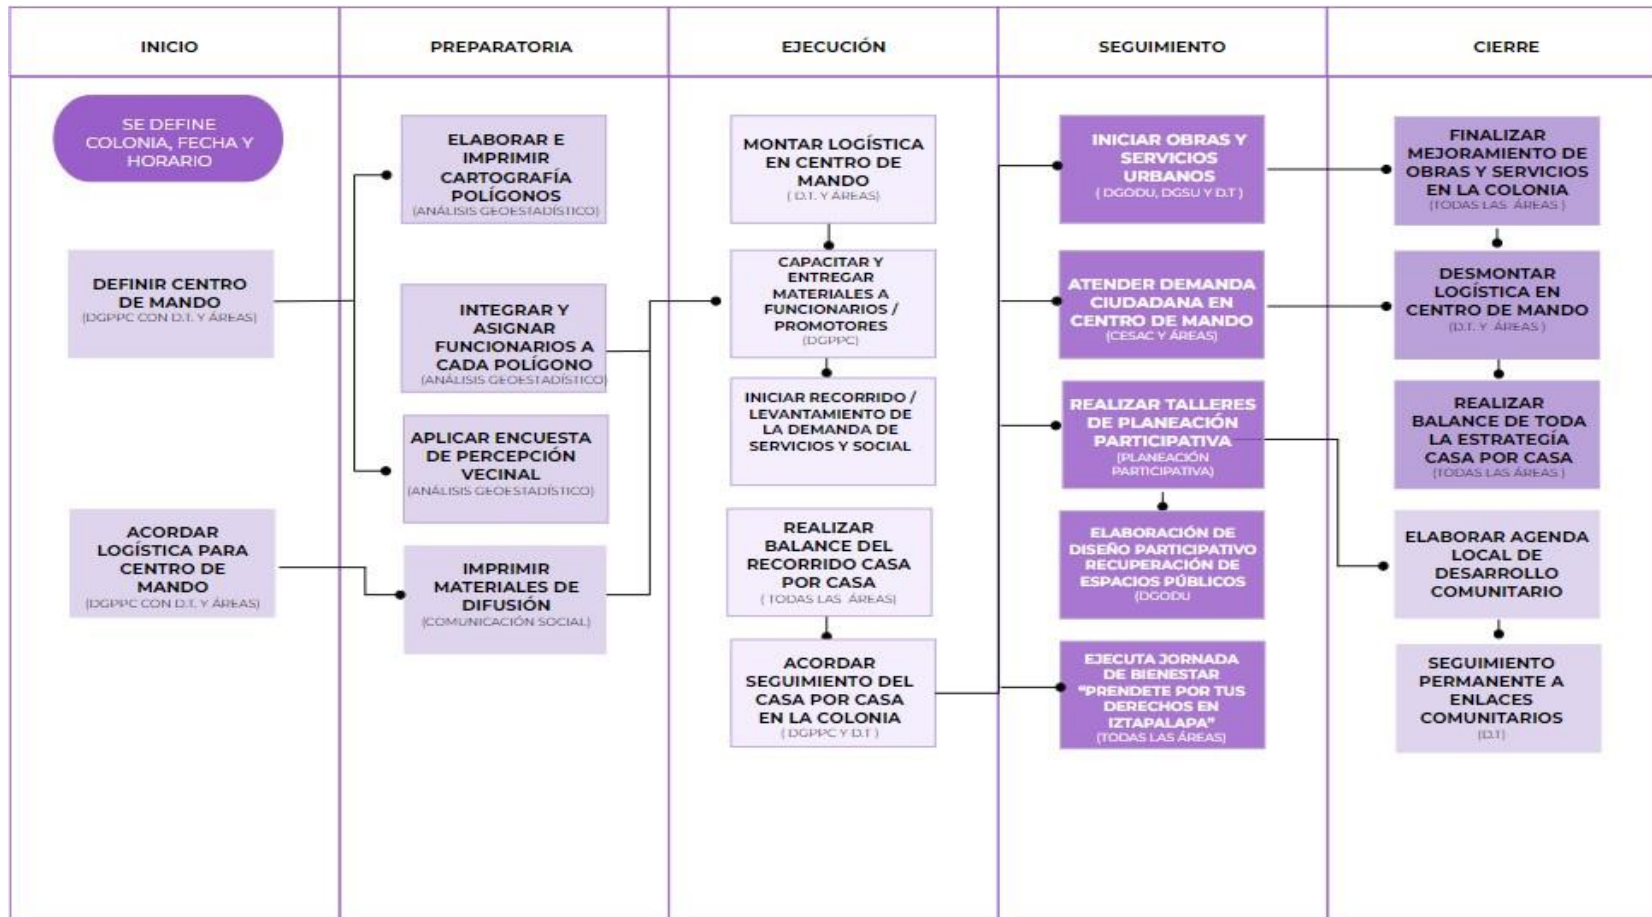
INICIO

SE DEFINE COLONIA, FECHA Y HORARIO

DEFINIR CENTRO DE MANDO
(DGPPC CON D.T. Y ÁREAS)

ACORDAR LOGÍSTICA PARA CENTRO DE MANDO
(DGPPC CON D.T. Y ÁREAS)

PREPARATORIA

ELABORAR E IMPRIMIR CARTOGRAFÍA POLÍGONOS
(ANÁLISIS GEOESTADÍSTICO)

INTEGRAR Y ASIGNAR FUNCIONARIOS A CADA POLÍGONO
(ANÁLISIS GEOESTADÍSTICO)

APLICAR ENCUESTA DE PERCEPCIÓN VECINAL
(ANÁLISIS GEOESTADÍSTICO)

IMPRIMIR MATERIALES DE DIFUSIÓN
(COMUNICACIÓN SOCIAL)

EJECUCIÓN

MONTAR LOGÍSTICA EN CENTRO DE MANDO
(D.T. Y ÁREAS)

CAPACITAR Y ENTREGAR MATERIALES A FUNCIONARIOS / PROMOTORES
(DGPPC)

INICIAR RECORRIDO / LEVANTAMIENTO DE LA DEMANDA DE SERVICIOS Y SOCIAL

REALIZAR BALANCE DEL RECORRIDO CASA POR CASA
(TODAS LAS ÁREAS)

ACORDAR SEGUIMIENTO DEL CASA POR CASA EN LA COLONIA
(DGPPC Y D.T.)

SEGUIMIENTO

INICIAR OBRAS Y SERVICIOS URBANOS
(DGODU, DGSU Y D.T.)

ATENDER DEMANDA CIUDADANA EN CENTRO DE MANDO
(CESAC Y ÁREAS)

REALIZAR TALLERES DE PLANEACIÓN PARTICIPATIVA
(PLANEACIÓN PARTICIPATIVA)

ELABORACIÓN DE DISEÑO PARTICIPATIVO RECUPERACIÓN DE ESPACIOS PÚBLICOS
(DGODU)

EJECUTA JORNADA DE BIENESTAR "PRENDETE POR TUS DERECHOS EN IZTAPALAPA"
(TODAS LAS ÁREAS)

CIERRE

FINALIZAR MEJORAMIENTO DE OBRAS Y SERVICIOS EN LA COLONIA
(TODAS LAS ÁREAS)

DESMONTAR LOGÍSTICA EN CENTRO DE MANDO
(D.T. Y ÁREAS)

REALIZAR BALANCE DE TODA LA ESTRATEGÍA CASA POR CASA
(TODAS LAS ÁREAS)

ELABORAR AGENDA LOCAL DE DESARROLLO COMUNITARIO

SEGUIMIENTO PERMANENTE A ENLACES COMUNITARIOS
(D.T.)